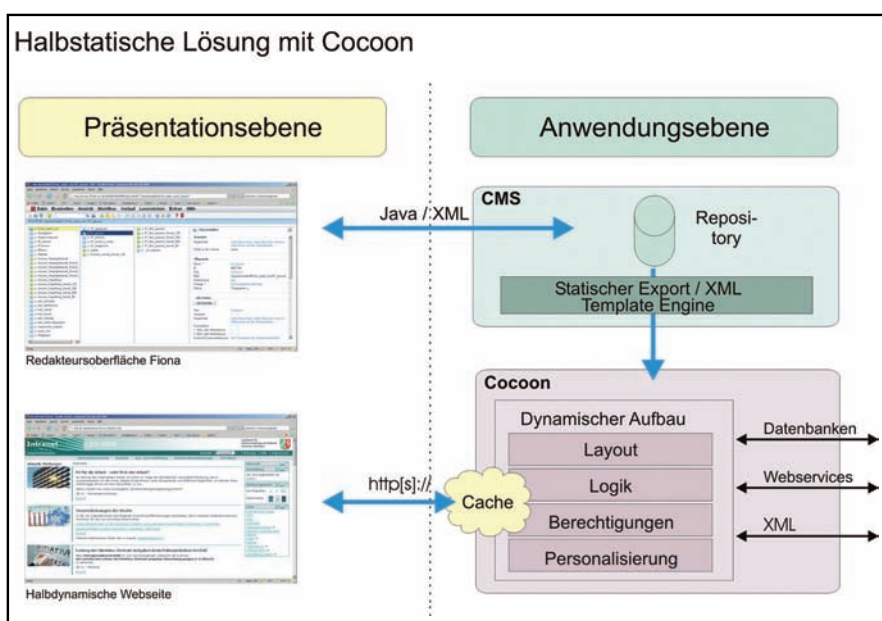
Halbstatische Lösung mit Cocoon

Präsentationsebene

Anwendungsebene

Redakteursoberfläche Fiona

Java /:XML

CMS

Repository

Statischer Export / XML Template Engine

Cocoon

Dynamischer Aufbau

Layout

Logik

Berechtigungen

Personalisierung

Datenbanken

Webservices

XML

http[s]://

Cache

Halbdynamische Webseite